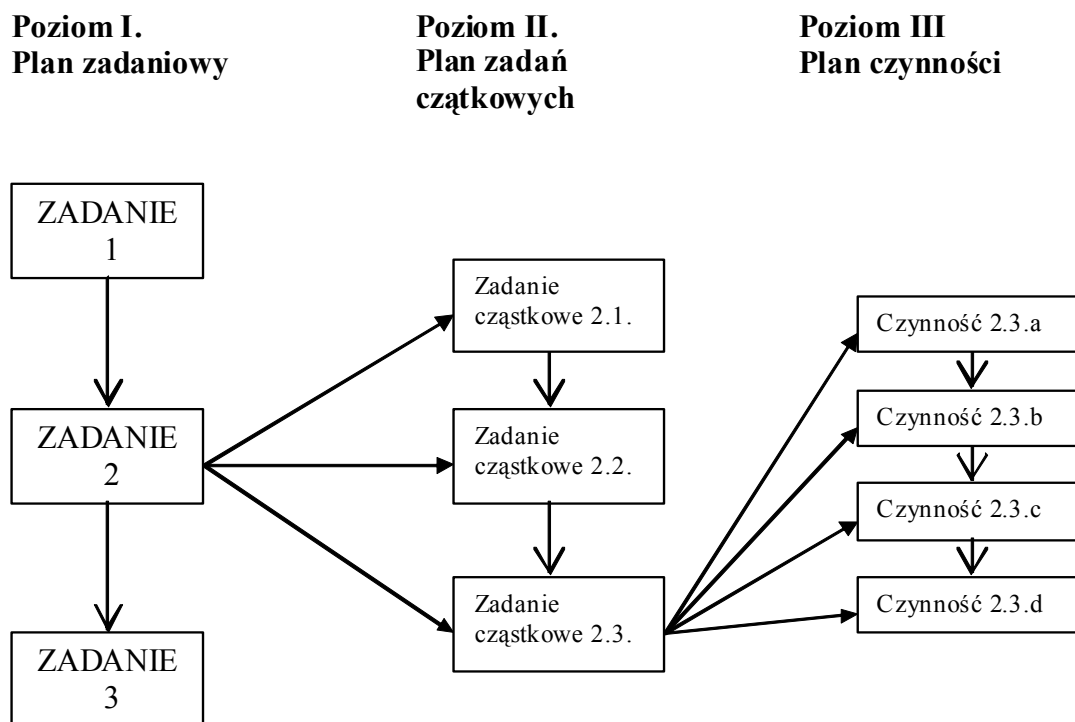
Poziom I.
Plan zadaniowy

Poziom II.
Plan zadań cząstkowych

Poziom III
Plan czynności

ZADANIE 1

ZADANIE 2

ZADANIE 3

Zadanie cząstkowe 2.1.

Zadanie cząstkowe 2.2.

Zadanie cząstkowe 2.3.

Czynność 2.3.a

Czynność 2.3.b

Czynność 2.3.c

Czynność 2.3.d